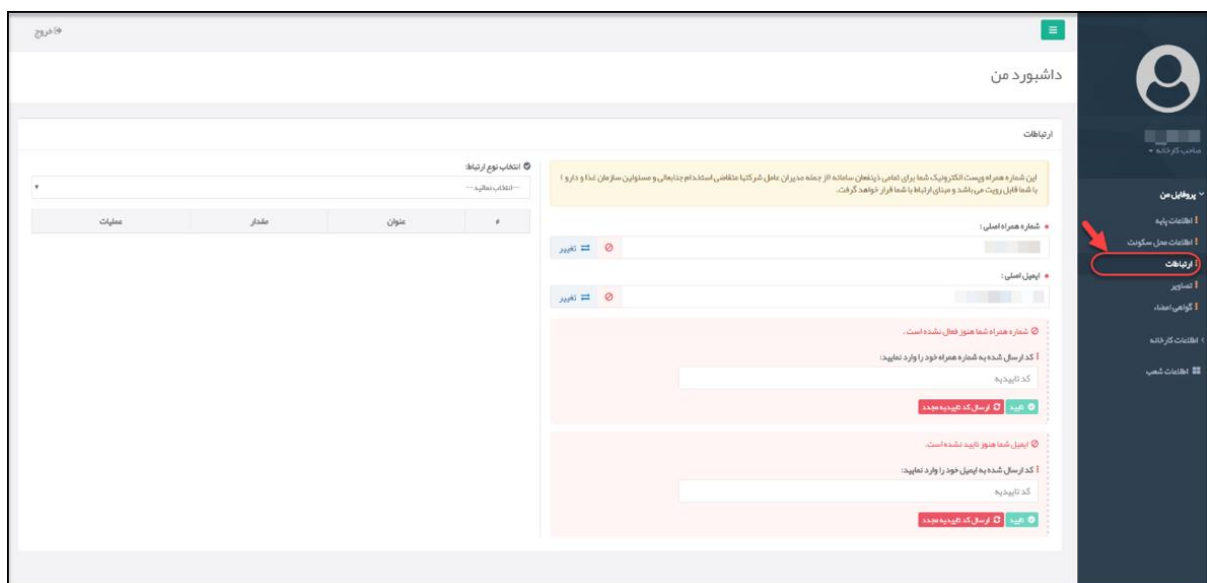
خروج

داشبورد من

صاحب کارخانه

پروفایل من
اطلاعات پایه
اطلاعات محل سکونت
ارتباطات
تصاویر
گواهی امضاء
اطلاعات کارخانه
اطلاعات شعب

ارتباطات

این شماره همراه و پست الکترونیک شما برای تمامی ذینفعان سامانه (از جمله مدیران عامل شرکتها متقاضی استخدام جذابعالی و مسئولین سازمان غذا و دارو) با شما قابل رویت می‌باشد و مبنای ارتباط با شما قرار خواهد گرفت.

شماره همراه اصلی :
تغییر

ایمیل اصلی :
تغییر

شماره همراه شما هنوز فعال نشده است .
کد ارسال شده به شماره همراه خود را وارد نمایید:
کد تاییدیه
تایید
ارسال کد تاییدیه مجدد

ایمیل شما هنوز تایید نشده است.
کد ارسال شده به ایمیل خود را وارد نمایید:
کد تاییدیه
تایید
ارسال کد تاییدیه مجدد

انتخاب نوع ارتباط:
--- انتخاب نمائید ---

| # | عنوان | مقدار | عملیات |
|---|---|---|---|